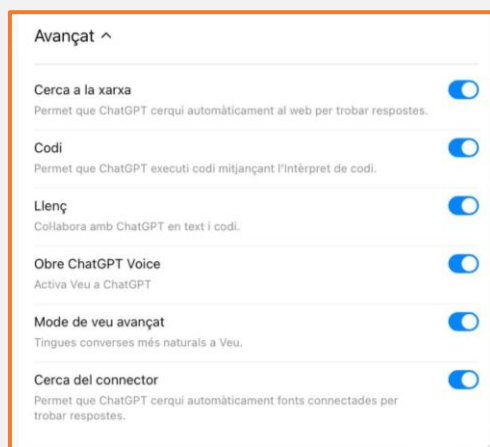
Avançat ^

Cerca a la xarxa
Permet que ChatGPT cerqui automàticament al web per trobar respostes.

Codi
Permet que ChatGPT executi codi mitjançant l'Intèrpret de codi.

Llenç
Col·labora amb ChatGPT en text i codi.

Obre ChatGPT Voice
Activa Veu a ChatGPT

Mode de veu avançat
Tingues converses més naturals a Veu.

Cerca del connector
Permet que ChatGPT cerqui automàticament fonts connectades per trobar respostes.